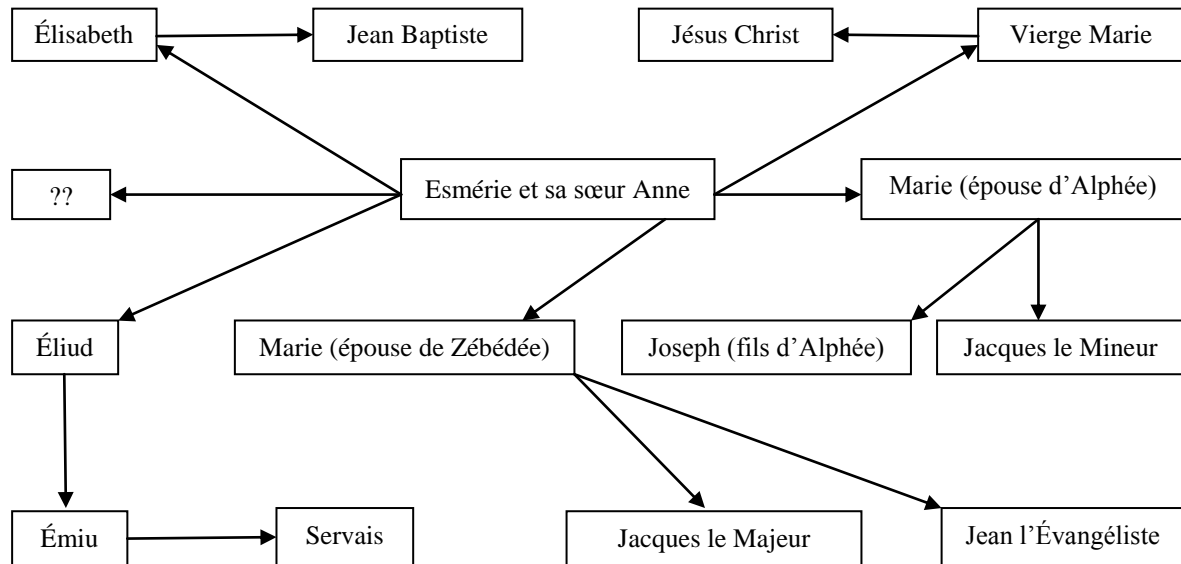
Élisabeth

Jean Baptiste

Jésus Christ

Vierge Marie

??

Esmérie et sa sœur Anne

Marie (épouse d'Alphée)

Éliud

Marie (épouse de Zébédée)

Joseph (fils d'Alphée)

Jacques le Mineur

Émiu

Servais

Jacques le Majeur

Jean l'Évangéliste